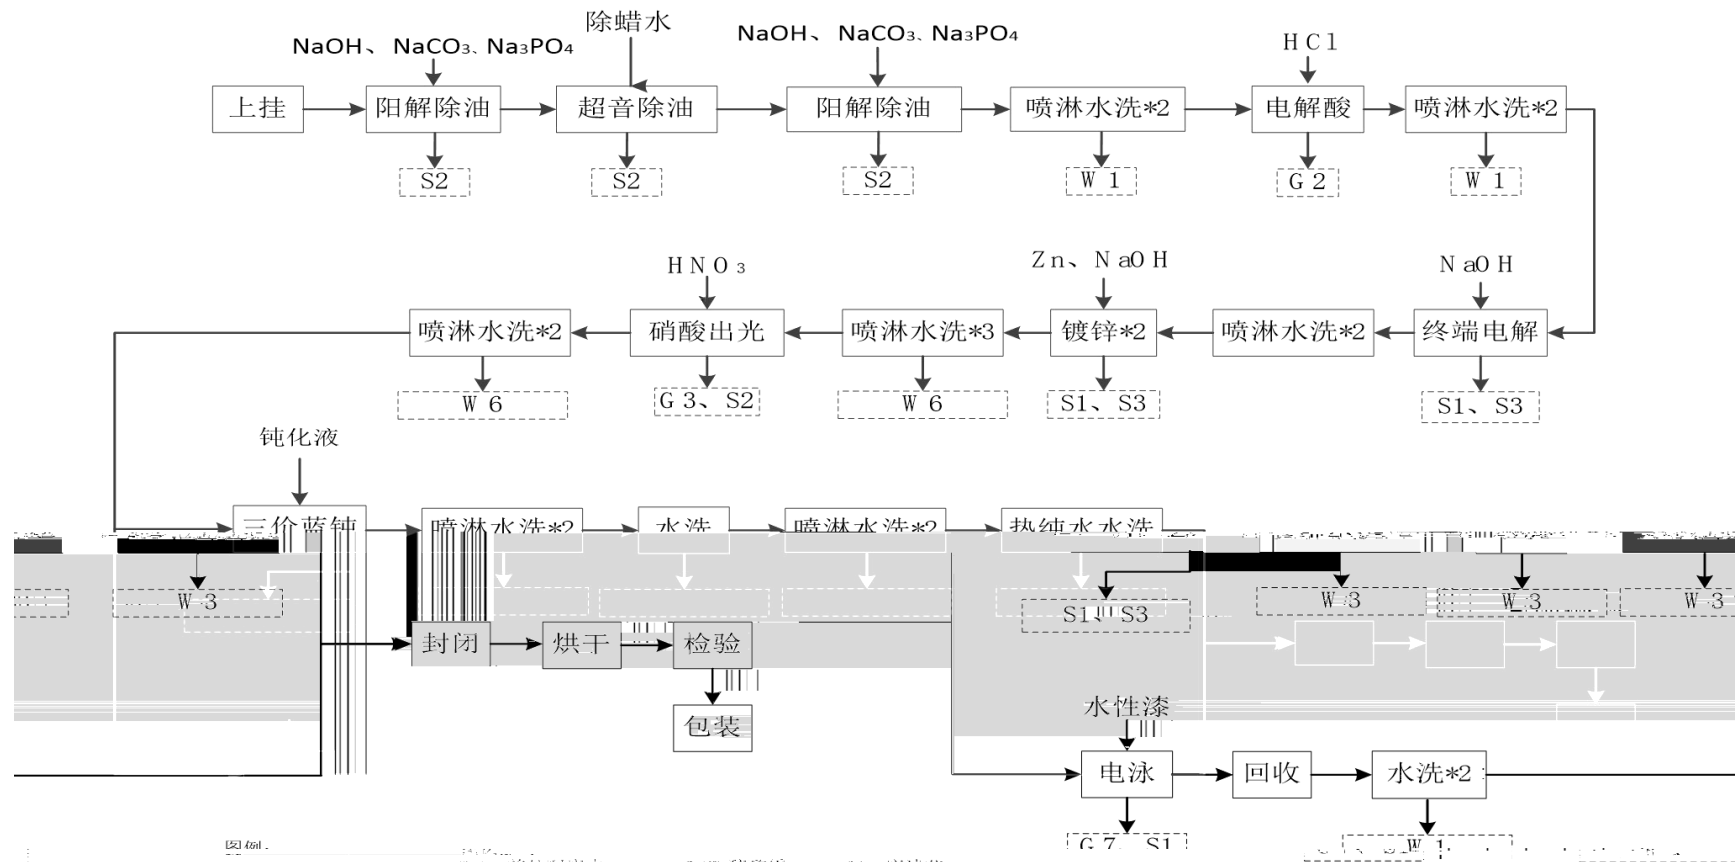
NaOH、 NaCO₃、Na₃PO₄
除蜡水
NaOH、 NaCO₃、Na₃PO₄
HCl
上挂
阳解除油
超音除油
阳解除油
喷淋水洗*2
电解酸
喷淋水洗*2
S2
S2
S2
W1
G2
W1
$HNO_3$
Zn、NaOH
NaOH
喷淋水洗*2
硝酸出光
喷淋水洗*3
镀锌*2
喷淋水洗*2
终端电解
W6
G3、S2
W6
S1、S3
S1、S3
钝化液
三价蓝钝
喷淋水洗*2
水洗
喷淋水洗*2
热纯水水洗
W3
S1、S3
W3
W3
W3
封闭
烘干
检验
包装
水性漆
电泳
回收
水洗*2
G7、S1
W1
图例